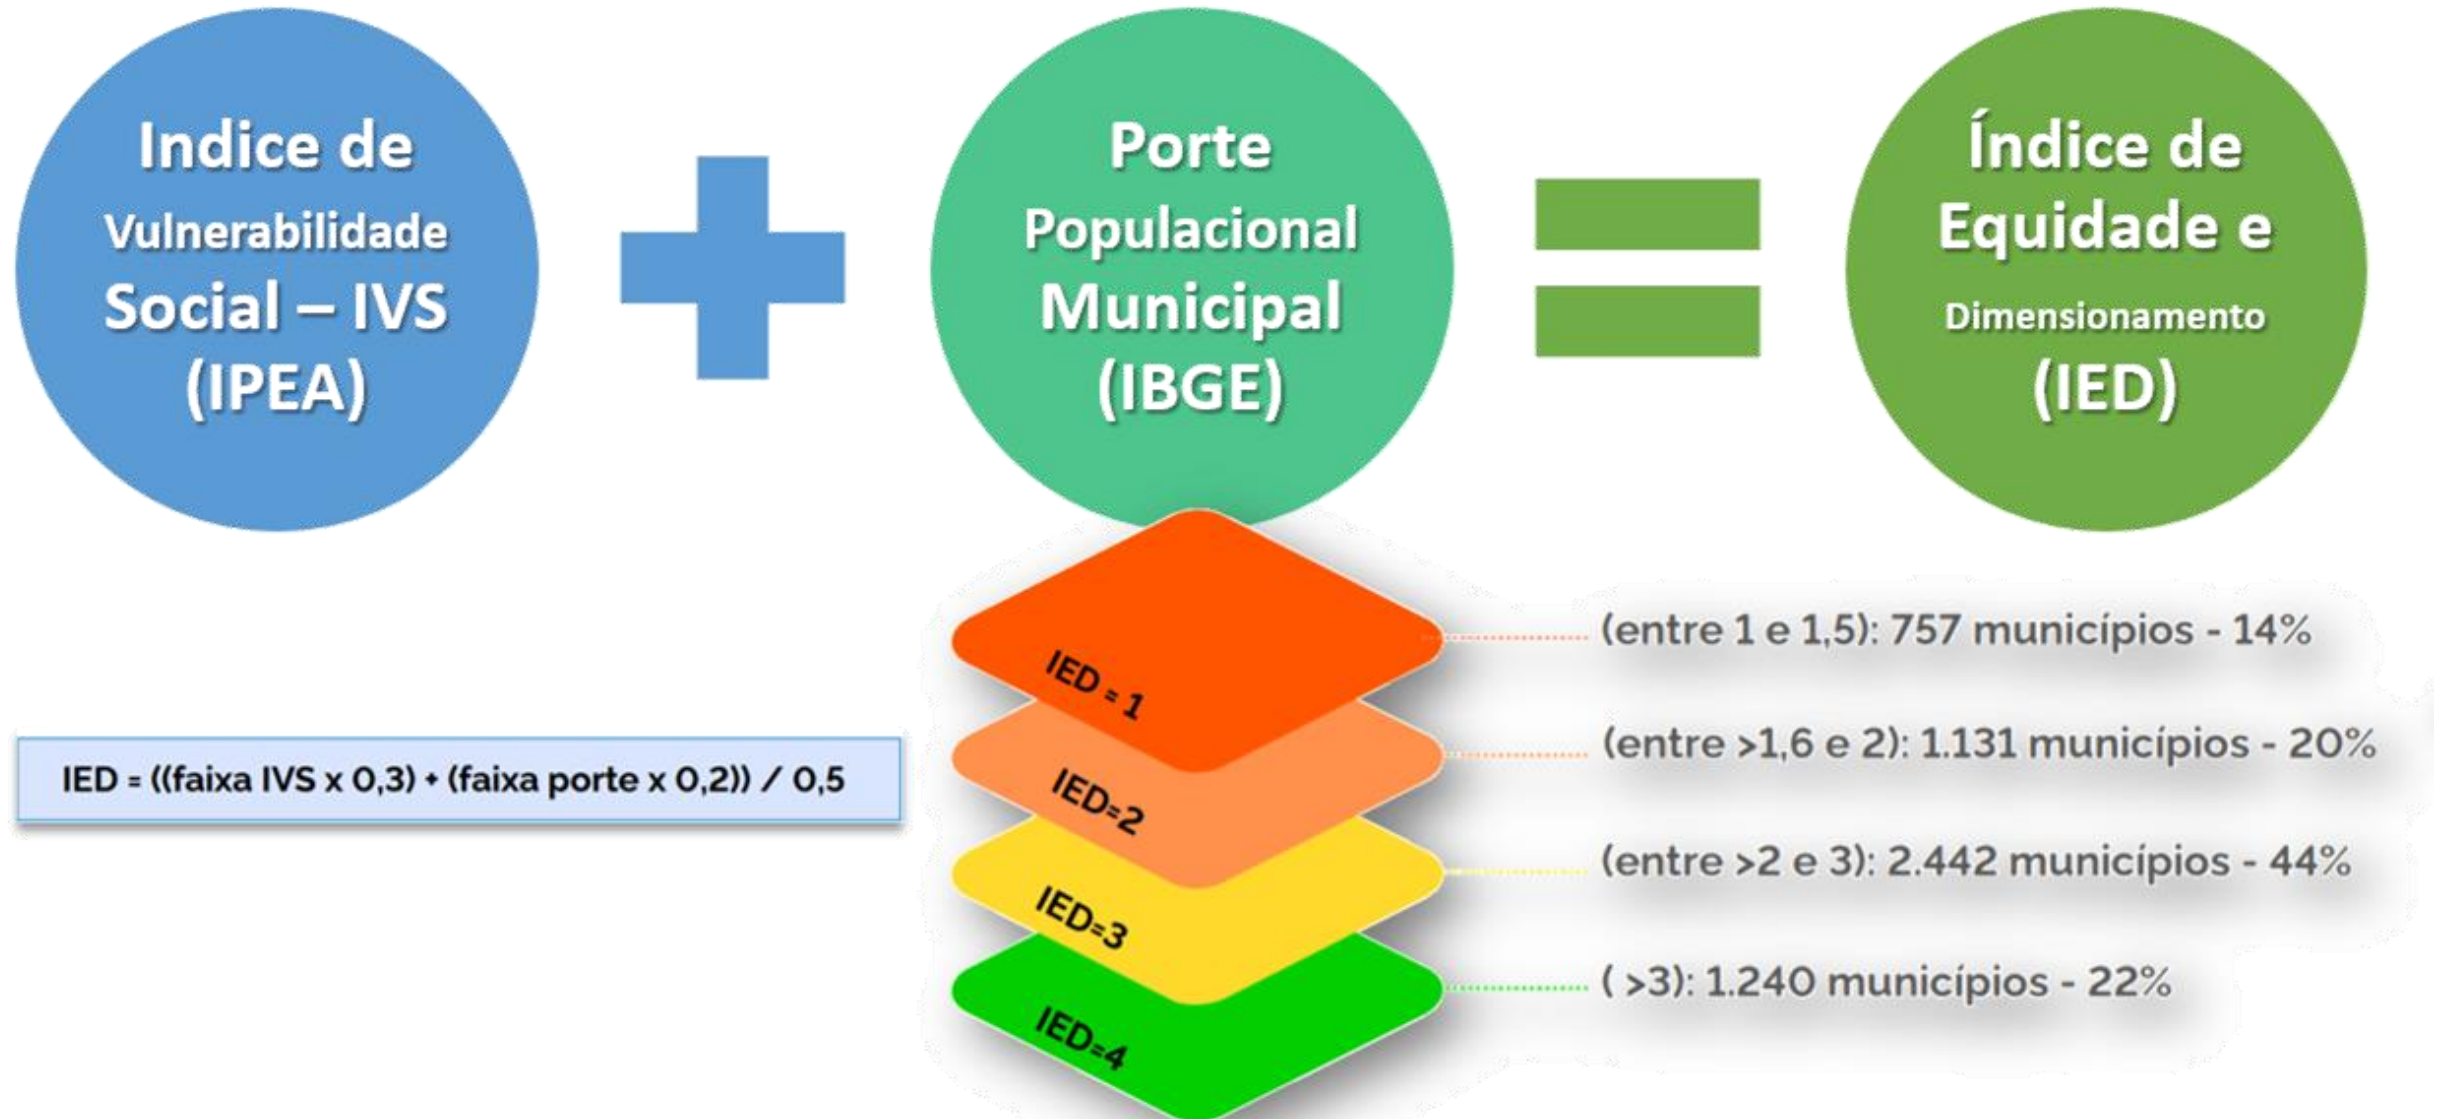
Indice de Vulnerabilidade Social – IVS (IPEA)

+

Porte Populacional Municipal (IBGE)

=

Índice de Equidade e Dimensionamento (IED)

IED = ((faixa IVS x 0,3) + (faixa porte x 0,2)) / 0,5

IED = 1
(entre 1 e 1,5): 757 municípios - 14%

IED=2
(entre >1,6 e 2): 1.131 municípios - 20%

IED=3
(entre >2 e 3): 2.442 municípios - 44%

IED=4
( >3): 1.240 municípios - 22%